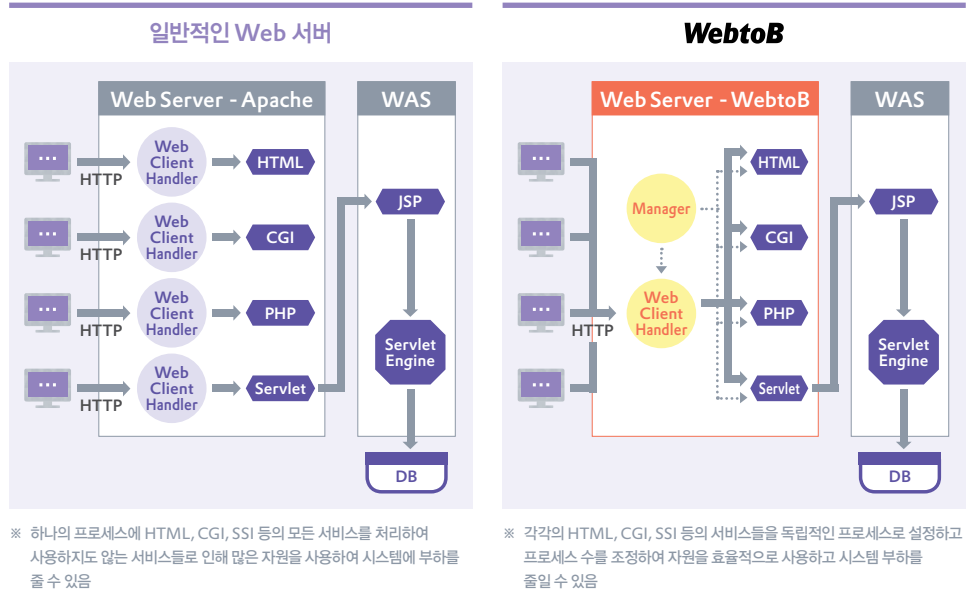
일반적인 Web 서버

Web Server - Apache

WAS

HTTP
Web Client Handler
HTML

HTTP
Web Client Handler
CGI

HTTP
Web Client Handler
PHP

HTTP
Web Client Handler
Servlet

JSP

Servlet Engine

DB

※ 하나의 프로세스에 HTML, CGI, SSI 등의 모든 서비스를 처리하여 사용하지도 않는 서비스들로 인해 많은 자원을 사용하여 시스템에 부하를 줄 수 있음

WebtoB

Web Server - WebtoB

WAS

Manager

HTTP

Web Client Handler

HTML

CGI

PHP

Servlet

JSP

Servlet Engine

DB

※ 각각의 HTML, CGI, SSI 등의 서비스들을 독립적인 프로세스로 설정하고 프로세스 수를 조정하여 자원을 효율적으로 사용하고 시스템 부하를 줄일 수 있음